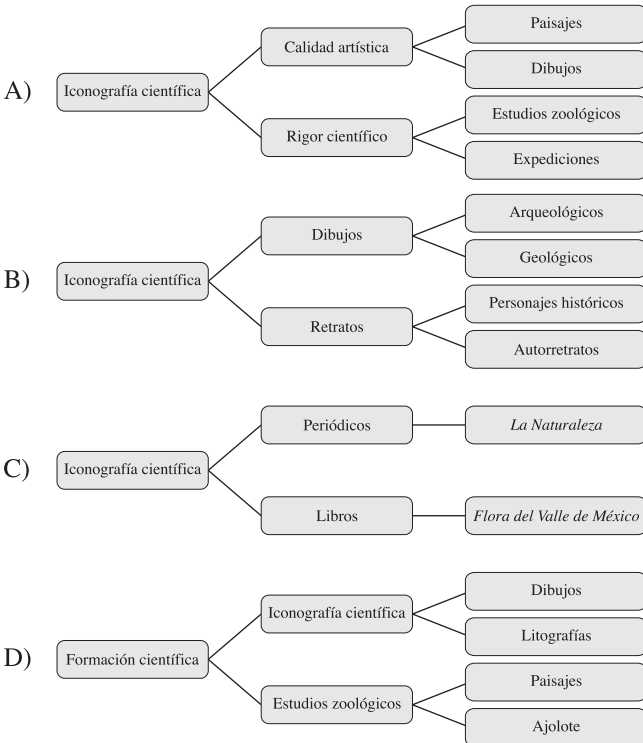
A) Iconografía científica

Calidad artística

Paisajes

Dibujos

Rigor científico

Estudios zoológicos

Expediciones

B) Iconografía científica

Dibujos

Arqueológicos

Geológicos

Retratos

Personajes históricos

Autorretratos

C) Iconografía científica

Periódicos

*La Naturaleza*

Libros

*Flora del Valle de México*

D) Formación científica

Iconografía científica

Dibujos

Litografías

Estudios zoológicos

Paisajes

Ajolote